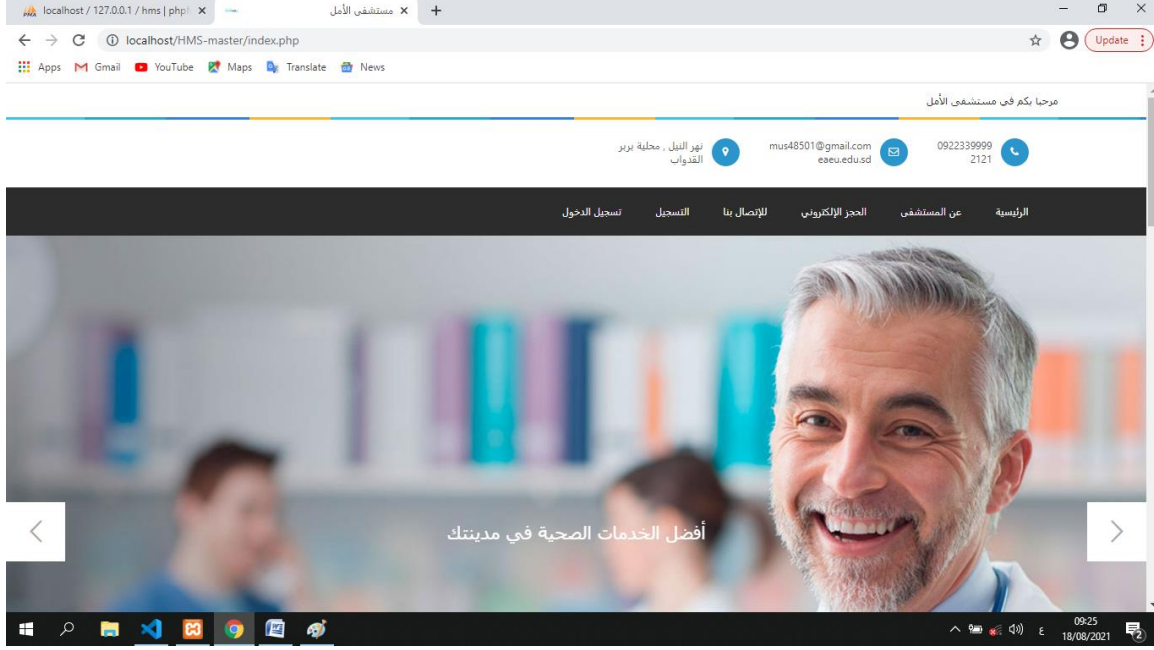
localhost / 127.0.0.1 / hms | phpM
مستشفى الأمل

localhost/HMS-master/index.php

Update

Apps Gmail YouTube Maps Translate News

مرحبا بكم في مستشفى الأمل

0922339999
2121

mus48501@gmail.com
eaeu.edu.sd

نهر النيل , محلية بربر
القدواب

الرئيسية
عن المستشفى
الحجز الإلكتروني
للإتصال بنا
التسجيل
تسجيل الدخول

أفضل الخدمات الصحية في مدينتك

ENG
09:25
18/08/2021